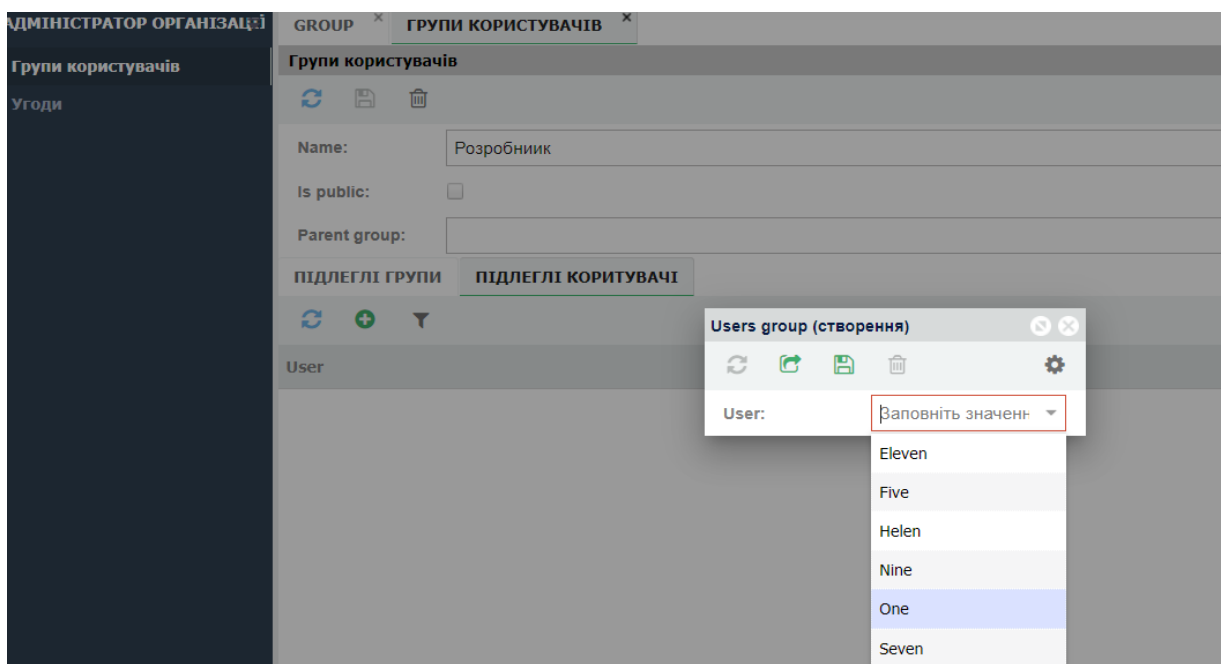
АДМІНІСТРАТОР ОРГАНІЗАЦ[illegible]

Групи користувачів

Угоди

GROUP ×

ГРУПИ КОРИСТУВАЧІВ ×

Групи користувачів

Name: Розробниик

Is public:

Parent group:

ПІДЛЕГЛІ ГРУПИ

ПІДЛЕГЛІ КОРИТУВАЧІ

User

Users group (створення)

User: Заповніть значенн

Eleven

Five

Helen

Nine

One

Seven